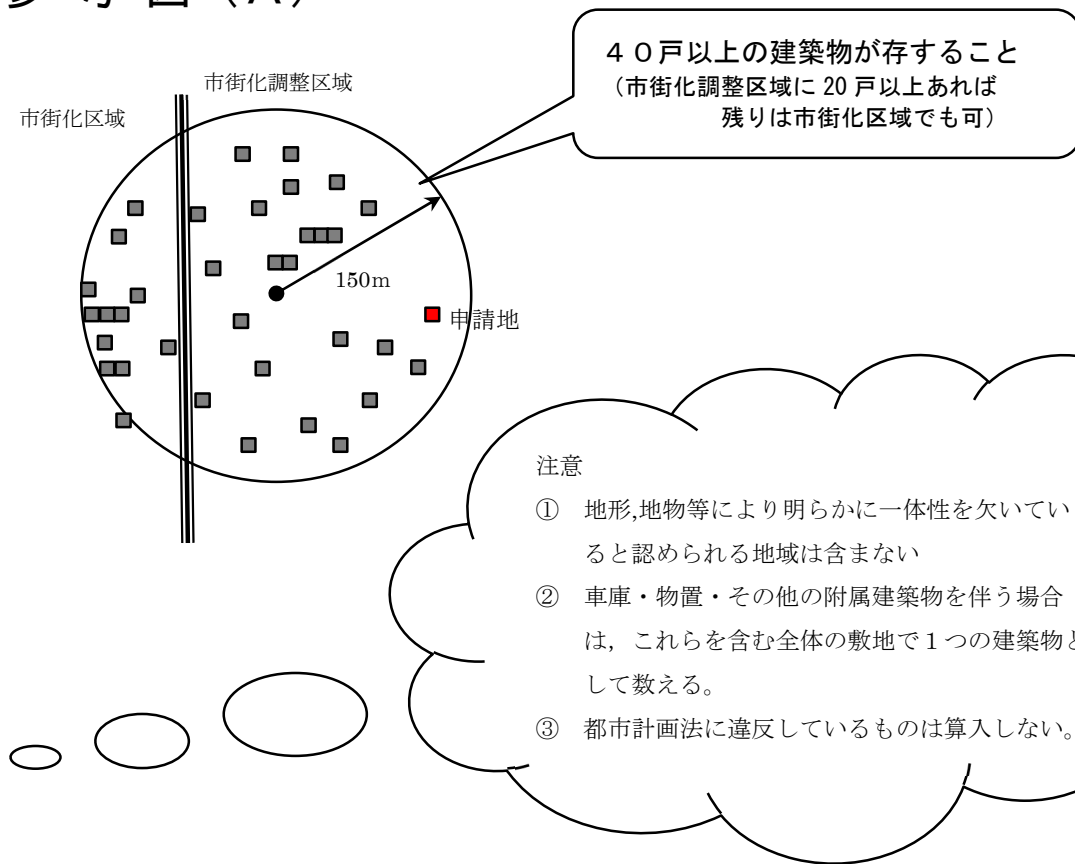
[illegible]

40戸以上の建築物が存すること
（市街化調整区域に 20 戸以上あれば
残りは市街化区域でも可）

市街化調整区域

市街化区域

150m

申請地

注意

① 地形,地物等により明らかに一体性を欠いていると認められる地域は含まない

② 車庫・物置・その他の附属建築物を伴う場合は，これらを含む全体の敷地で１つの建築物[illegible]して数える。

③ 都市計画法に違反しているものは算入しない。